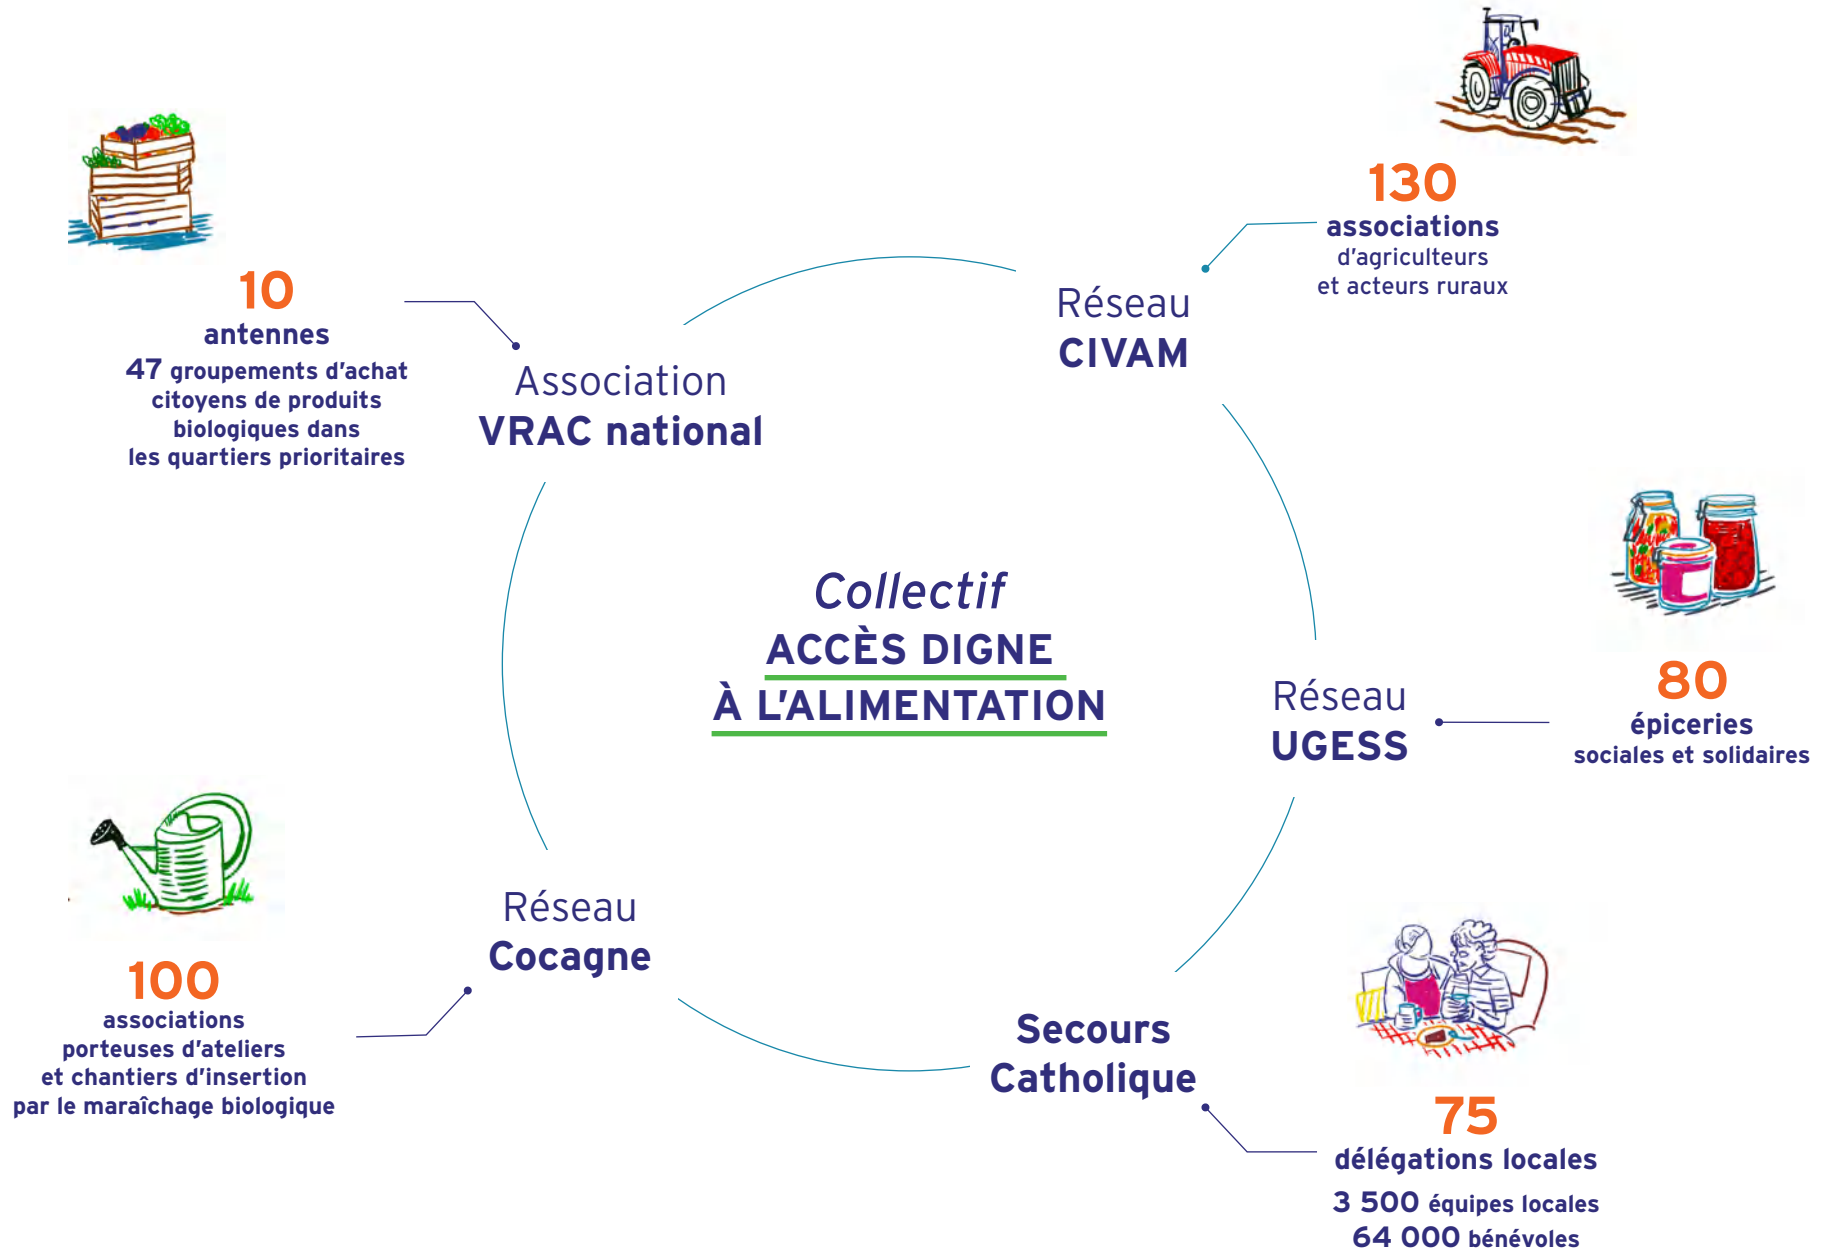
10
antennes
47 groupements d'achat citoyens de produits biologiques dans les quartiers prioritaires

Association
VRAC national

Réseau
CIVAM

130
associations
d'agriculteurs et acteurs ruraux

Collectif
ACCÈS DIGNE
À L'ALIMENTATION

Réseau
UGESS

80
épiceries
sociales et solidaires

Réseau
Cocagne

100
associations
porteuses d'ateliers et chantiers d'insertion par le maraîchage biologique

Secours
Catholique

75
délégations locales
3 500 équipes locales
64 000 bénévoles